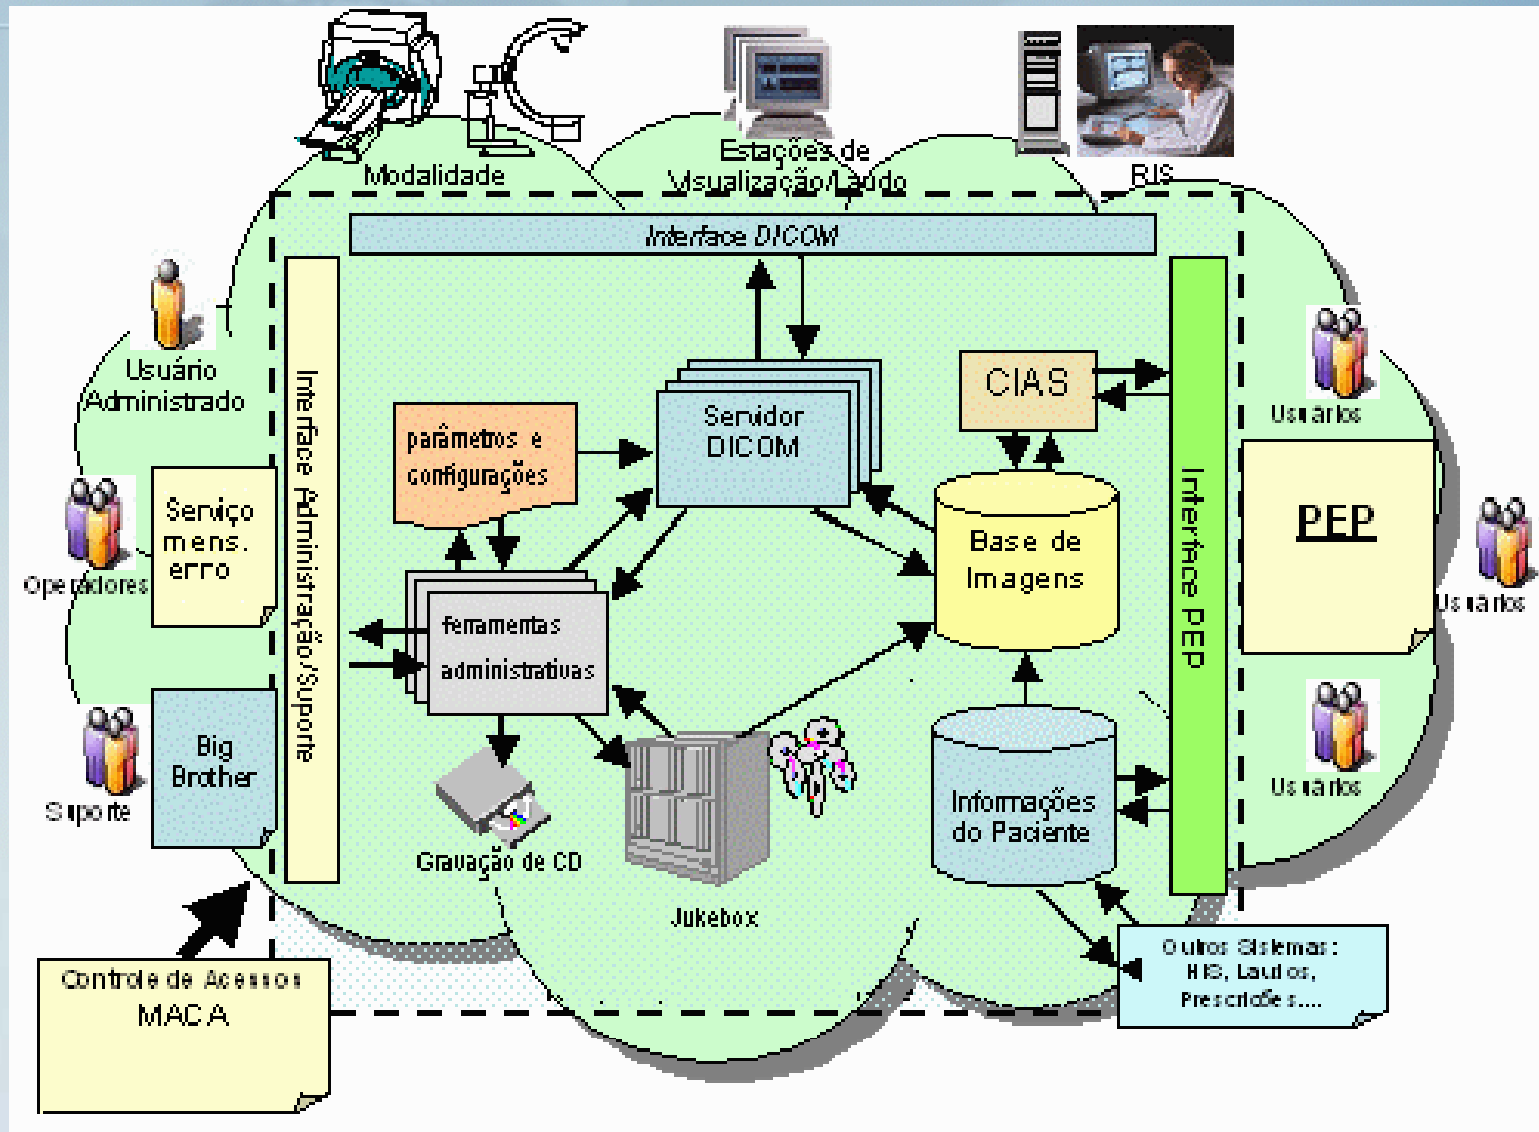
Modalidade

Estações de Visualização/Laudo

RIS

Interface DICOM

Usuário Administrado

Interface Administração/Suporte

Serviço mens. erro

Operadores

Big Brother

Suporte

parâmetros e configurações

Servidor DICOM

ferramentas administrativas

CIAS

Base de Imagens

Interface PEP

Usuários

PEP

Usuários

Usuários

Gravação de CD

Jukebox

Informações do Paciente

Controle de Acessos MACA

Outros Sistemas: HIS, Laudos, Prescrições....